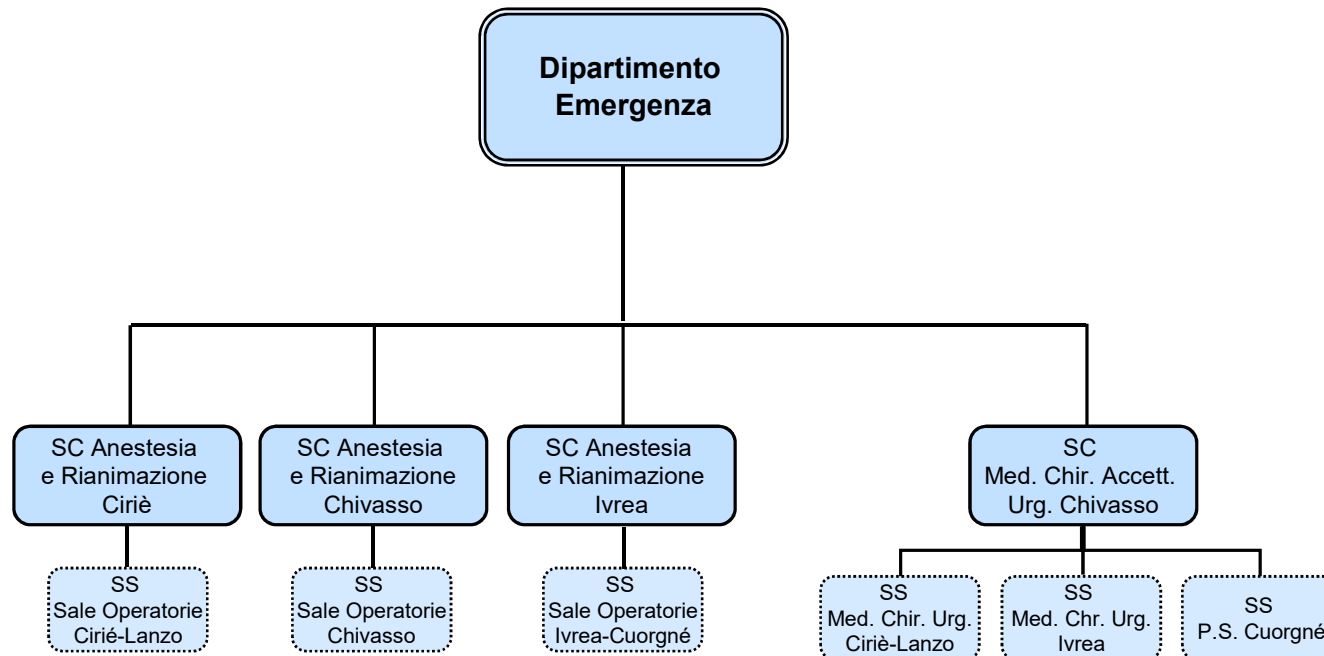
Dipartimento Emergenza

SC Anestesia e Rianimazione Ciriè

SC Anestesia e Rianimazione Chivasso

SC Anestesia e Rianimazione Ivrea

SC Med. Chir. Accett. Urg. Chivasso

SS Sale Operatorie Cirié-Lanzo

SS Sale Operatorie Chivasso

SS Sale Operatorie Ivrea-Cuorgné

SS Med. Chir. Urg. Ciriè-Lanzo

SS Med. Chr. Urg. Ivrea

SS P.S. Cuorgné